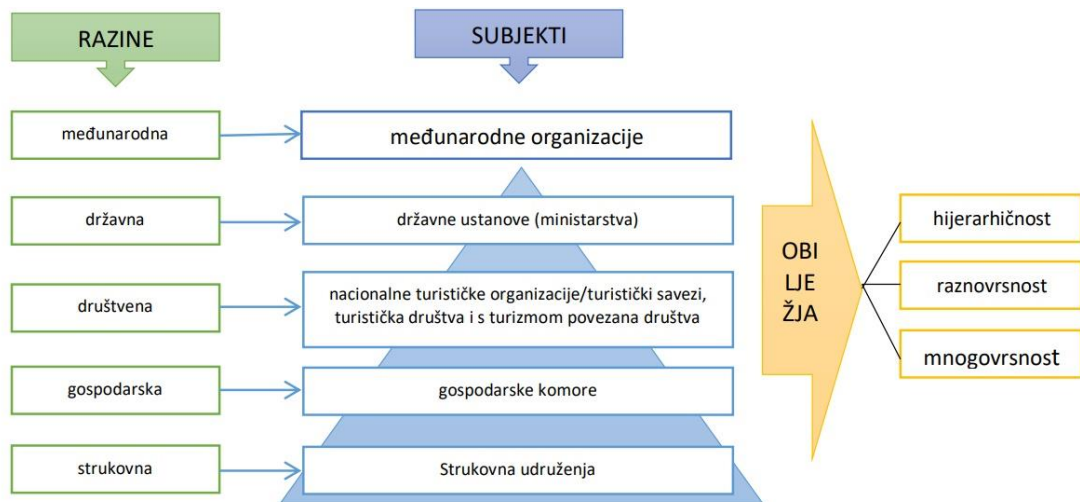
RAZINE

SUBJEKTI

međunarodna

međunarodne organizacije

državna

državne ustanove (ministarstva)

društvena

nacionalne turističke organizacije/turistički savezi, turistička društva i s turizmom povezana društva

gospodarska

gospodarske komore

strukovna

Strukovna udruženja

OBI
LJE
ŽJA

hijerarhičnost

raznovrsnost

mnogovrsnost